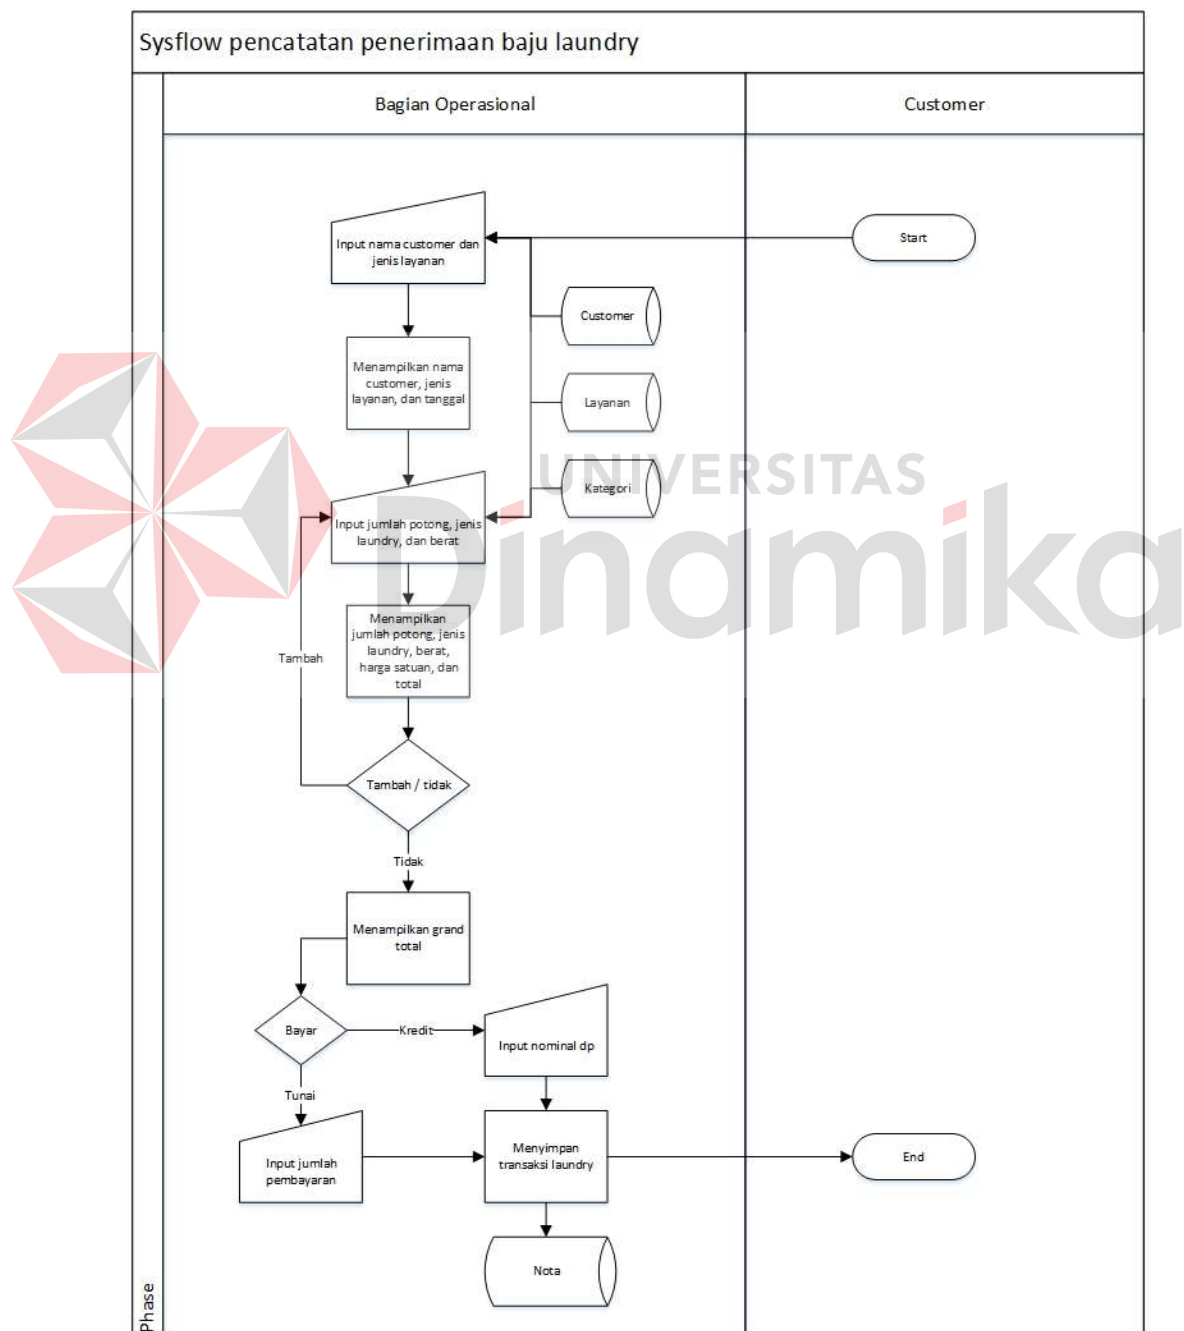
Sysflow pencatatan penerimaan baju laundry

Bagian Operasional

Customer

Start

Input nama customer dan jenis layanan

Customer

Menampilkan nama customer, jenis layanan, dan tanggal

Layanan

Kategori

Input jumlah potong, jenis laundry, dan berat

Menampilkan jumlah potong, jenis laundry, berat, harga satuan, dan total

Tambah

Tambah / tidak

Tidak

Menampilkan grand total

Bayar

Kredit

Input nominal dp

Tunai

Input jumlah pembayaran

Menyimpan transaksi laundry

End

Nota

Phase

UNIVERSITAS Dinamika